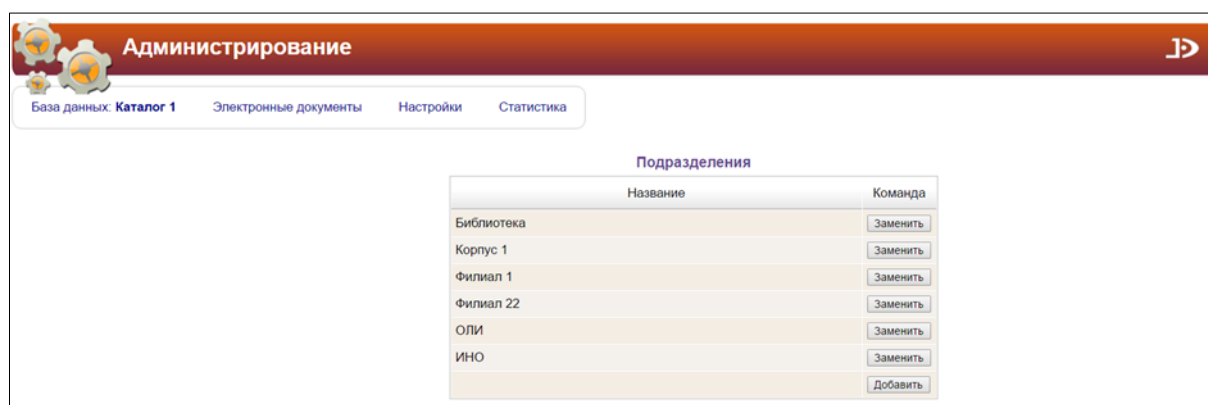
Администрирование

База данных: Каталог 1 Электронные документы Настройки Статистика

Подразделения

| Название | Команда |
|---|---|
| Библиотека | Заменить |
| Корпус 1 | Заменить |
| Филиал 1 | Заменить |
| Филиал 22 | Заменить |
| ОЛИ | Заменить |
| ИНО | Заменить |
| | Добавить |